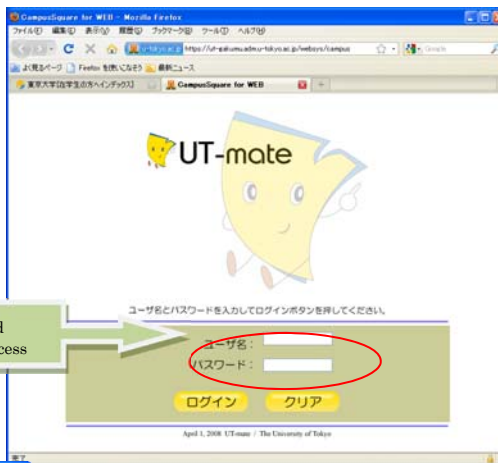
CampusSquare for WEB - Mozilla Firefox
ファイル(F) 編集(E) 表示(V) 履歴(S) ブックマーク(B) ツール(T) ヘルプ(H)
u-tokyo.ac.jp https://ut-gakumu.adm.u-tokyo.ac.jp/websys/campus
Google
よく見るページ Firefox を使いこなそう 最新ニュース
東京大学[在学生の方へ/インデックス] CampusSquare for WEB

UT-mate

ユーザ名とパスワードを入力してログインボタンを押してください。

d
cess

ユーザ名：
パスワード：
ログイン クリア

April 1, 2008 UT-mate / The University of Tokyo

完了